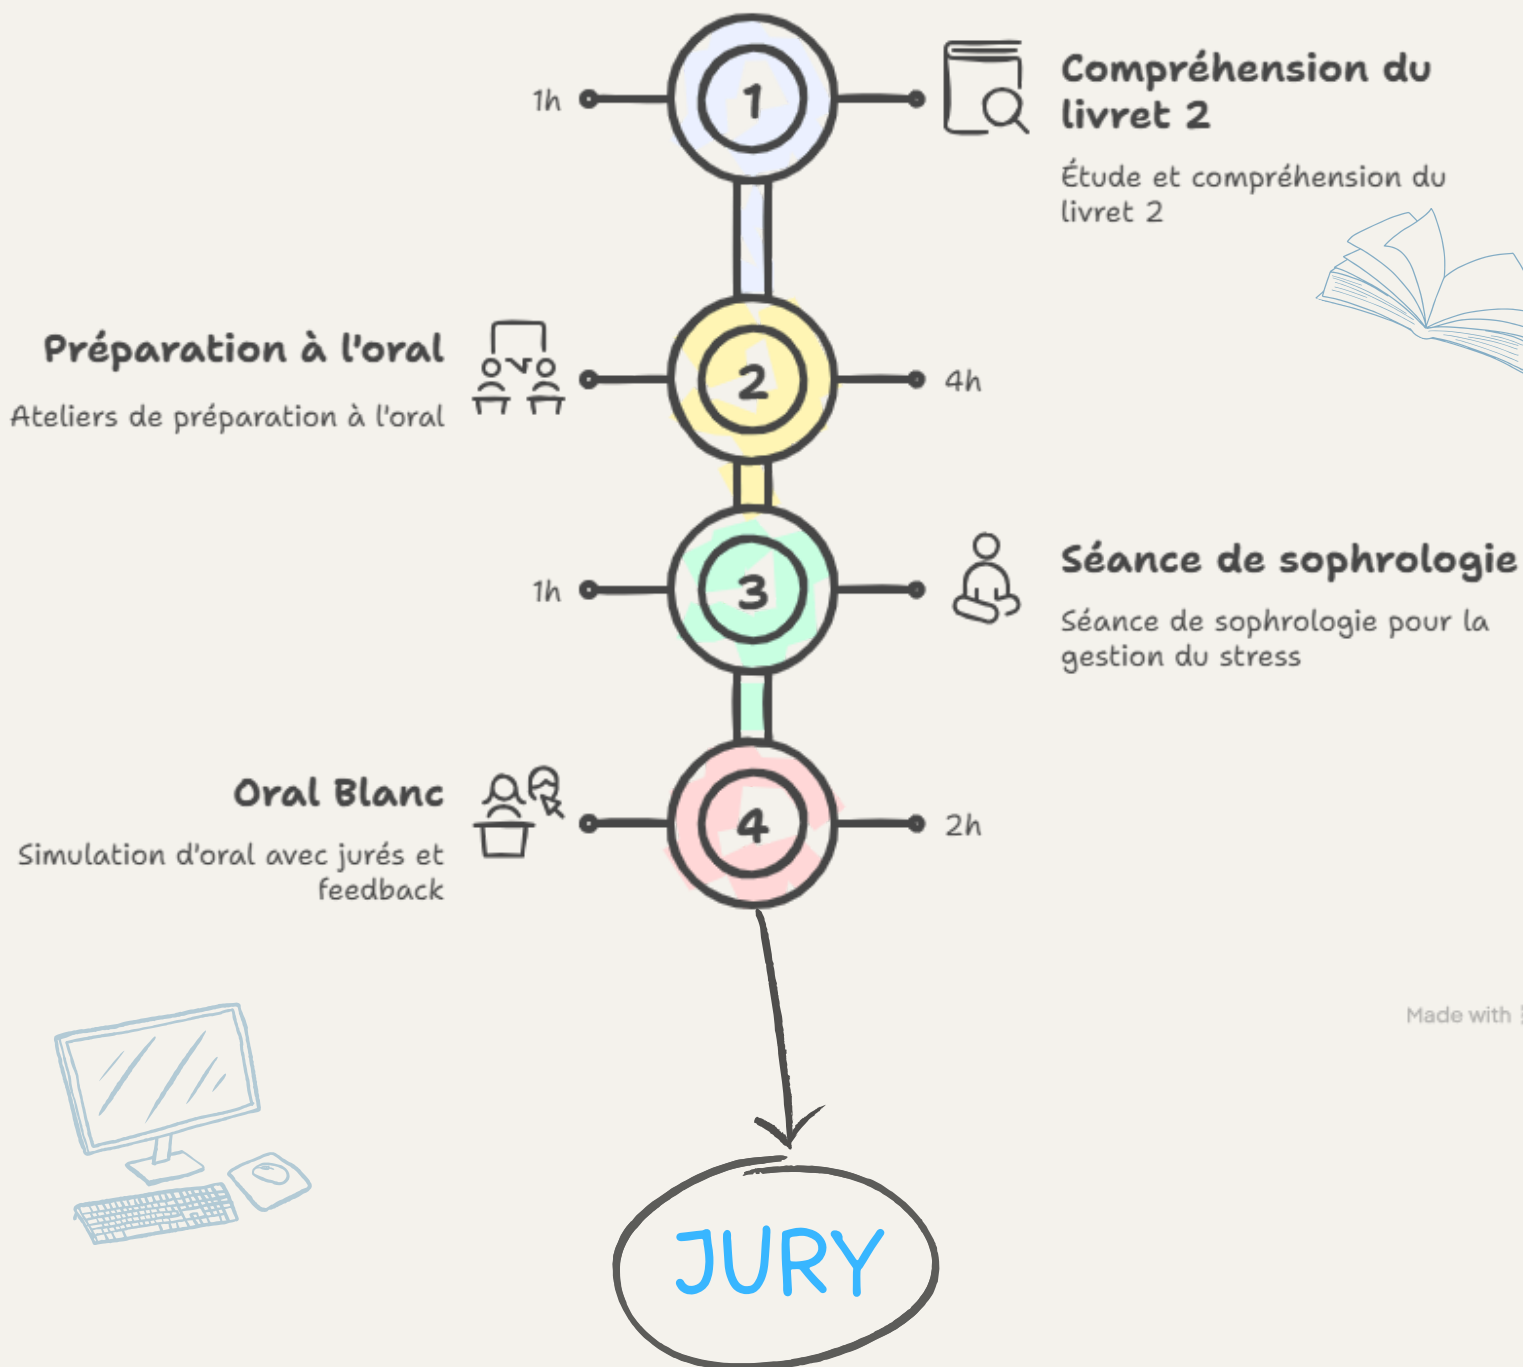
1h

1

Compréhension du livret 2

Étude et compréhension du livret 2

Préparation à l'oral

Ateliers de préparation à l'oral

2

4h

1h

3

Séance de sophrologie

Séance de sophrologie pour la gestion du stress

Oral Blanc

Simulation d'oral avec jurés et feedback

4

2h

Made with

JURY